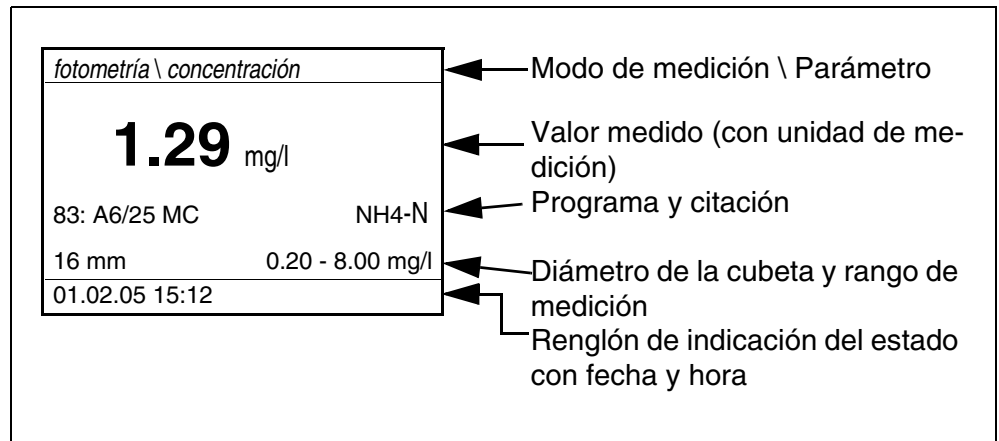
fotometría \ concentración

1.29 mg/l

83: A6/25 MC NH4-N

16 mm 0.20 - 8.00 mg/l

01.02.05 15:12

Modo de medición \ Parámetro

Valor medido (con unidad de medición)

Programa y citación

Diámetro de la cubeta y rango de medición

Renglón de indicación del estado con fecha y hora